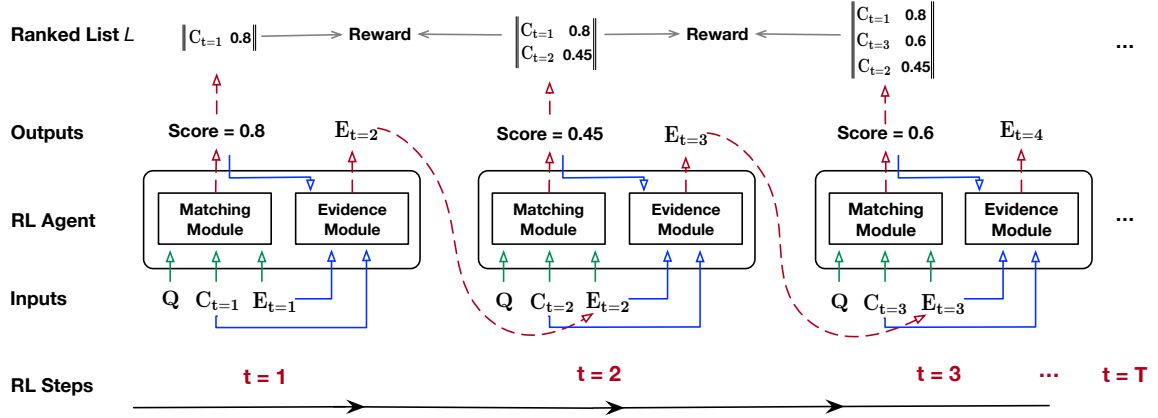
Ranked List $L$

$C_{t=1}$ 0.8

Reward

$C_{t=1}$ 0.8
$C_{t=2}$ 0.45

Reward

$C_{t=1}$ 0.8
$C_{t=3}$ 0.6
$C_{t=2}$ 0.45

...

Outputs

Score = 0.8

$E_{t=2}$

Score = 0.45

$E_{t=3}$

Score = 0.6

$E_{t=4}$

RL Agent

Matching Module

Evidence Module

Matching Module

Evidence Module

Matching Module

Evidence Module

...

Inputs

Q $C_{t=1}$ $E_{t=1}$

Q $C_{t=2}$ $E_{t=2}$

Q $C_{t=3}$ $E_{t=3}$

RL Steps

t = 1

t = 2

t = 3

...

t = T